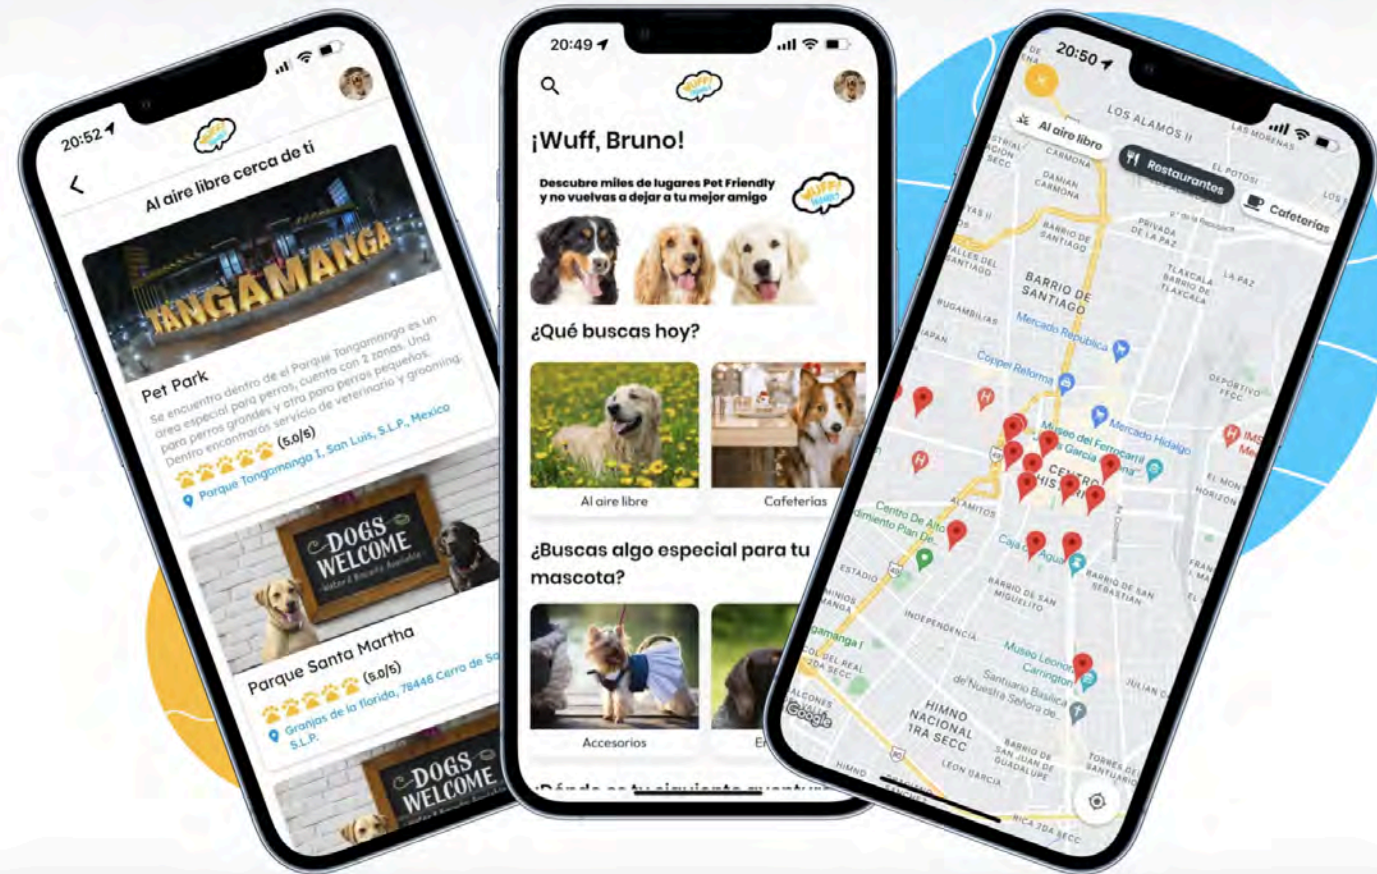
20:52

WUFF

Al aire libre cerca de ti

TANGAMANGA

Pet Park

Se encuentra dentro del Parque Tangamanga es un area especial para perros, cuenta con 2 zonas. Una para perros grandes y otra para perros pequeños. Dentro encontrarás servicio de veterinario y grooming.

(5.0/5)

Parque Tangamanga I, San Luis, S.L.P., Mexico

DOGS WELCOME

Parque Santa Martha

(5.0/5)

Granjas de la florida, 78446 Cerro de S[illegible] S.L.P.

DOGS WELCOME

20:49

WUFF

¡Wuff, Bruno!

Descubre miles de lugares Pet Friendly y no vuelvas a dejar a tu mejor amigo

¿Qué buscas hoy?

Al aire libre

Cafeterías

¿Buscas algo especial para tu mascota?

Accesorios

E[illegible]

¿Dónde es tu siguiente aventura?

20:50

Al aire libre

Restaurantes

Cafeterías

LOS ALAMOS II

BARRIO DE SANTIAGO

Mercado República

Coppel Reforma

Museo del Ferrocarril

Mercado Hidalgo

CENTRO HISTÓRICO

Centro de Alto Rendimiento Plan de...

ALAMITOS

Caja Agua

BARRIO DE SAN MIGUELITO

BARRIO DE SAN SEBASTIÁN

INDEPENDENCIA

Museo Leonora Carrington

Santuario Basílica de Nuestra Señora de...

HIMNO NACIONAL 1RA SECC

BARRIO DE SAN JUAN DE GUADALUPE

Google